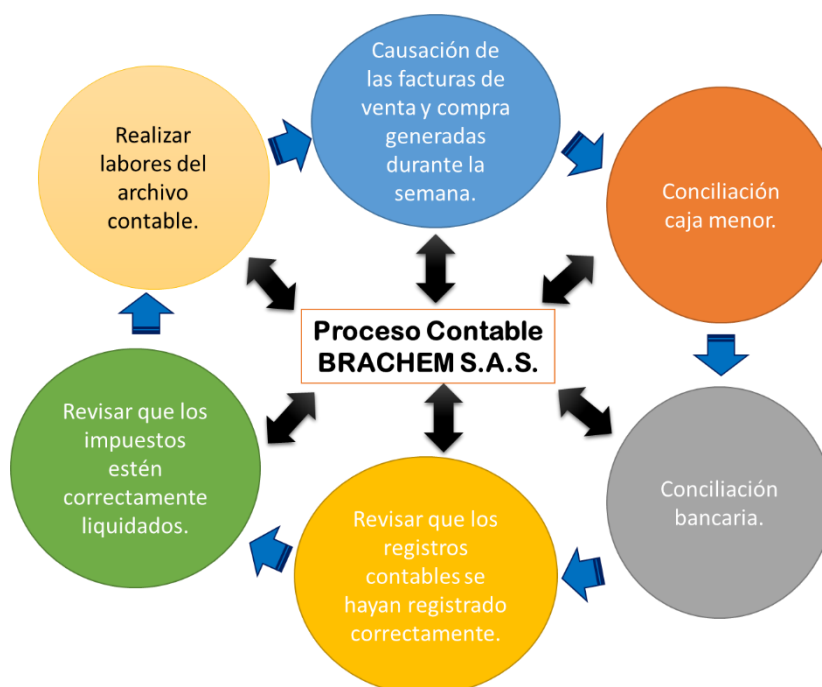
Causación de las facturas de venta y compra generadas durante la semana.

Conciliación caja menor.

Conciliación bancaria.

Revisar que los registros contables se hayan registrado correctamente.

Revisar que los impuestos estén correctamente liquidados.

Realizar labores del archivo contable.

Proceso Contable BRACHEM S.A.S.